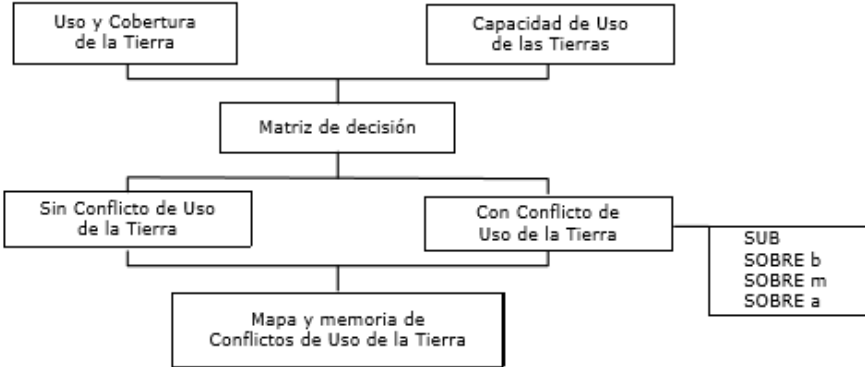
Uso y Cobertura de la Tierra

Capacidad de Uso de las Tierras

Matriz de decisión

Sin Conflicto de Uso de la Tierra

Con Conflicto de Uso de la Tierra

SUB
SOBRE b
SOBRE m
SOBRE a

Mapa y memoria de Conflictos de Uso de la Tierra